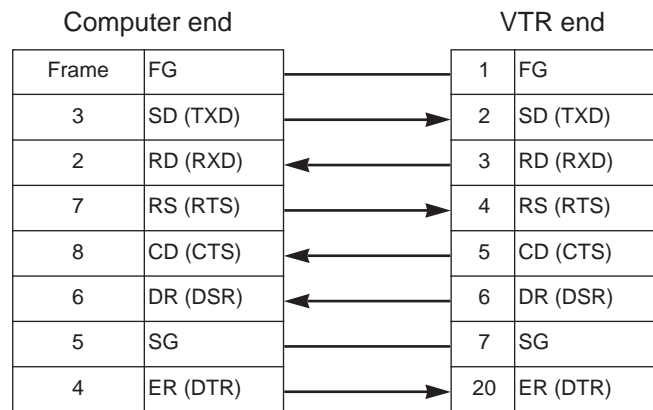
Computer end

| Frame | FG |
|---|---|
| 3 | SD (TXD) |
| 2 | RD (RXD) |
| 7 | RS (RTS) |
| 8 | CD (CTS) |
| 6 | DR (DSR) |
| 5 | SG |
| 4 | ER (DTR) |

VTR end

| 1 | FG |
|---|---|
| 2 | SD (TXD) |
| 3 | RD (RXD) |
| 4 | RS (RTS) |
| 5 | CD (CTS) |
| 6 | DR (DSR) |
| 7 | SG |
| 20 | ER (DTR) |